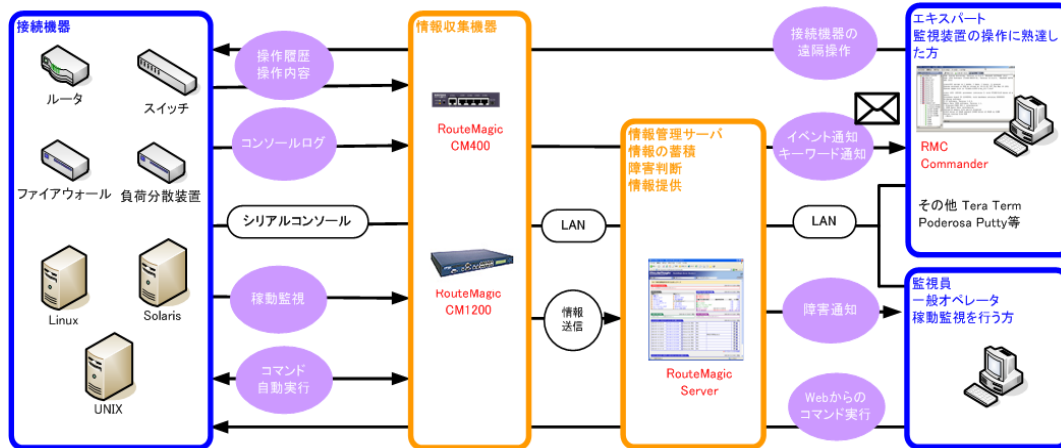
接続機器

ルータ

スイッチ

ファイアウォール

負荷分散装置

Linux

Solaris

UNIX

操作履歴
操作内容

コンソールログ

シリアルコンソール

稼動監視

コマンド
自動実行

情報収集機器

RouteMagic
CM400

RouteMagic
CM1200

LAN

情報
送信

情報管理サーバ
情報の蓄積
障害判断
情報提供

RouteMagic
Server

接続機器の
遠隔操作

イベント通知
キーワード通知

LAN

障害通知

Webからの
コマンド実行

エキスパート
監視装置の操作に熟達した方

RMC
Commander

その他 Tera Term
Poderosa Putty等

監視員
一般オペレータ
稼動監視を行う方